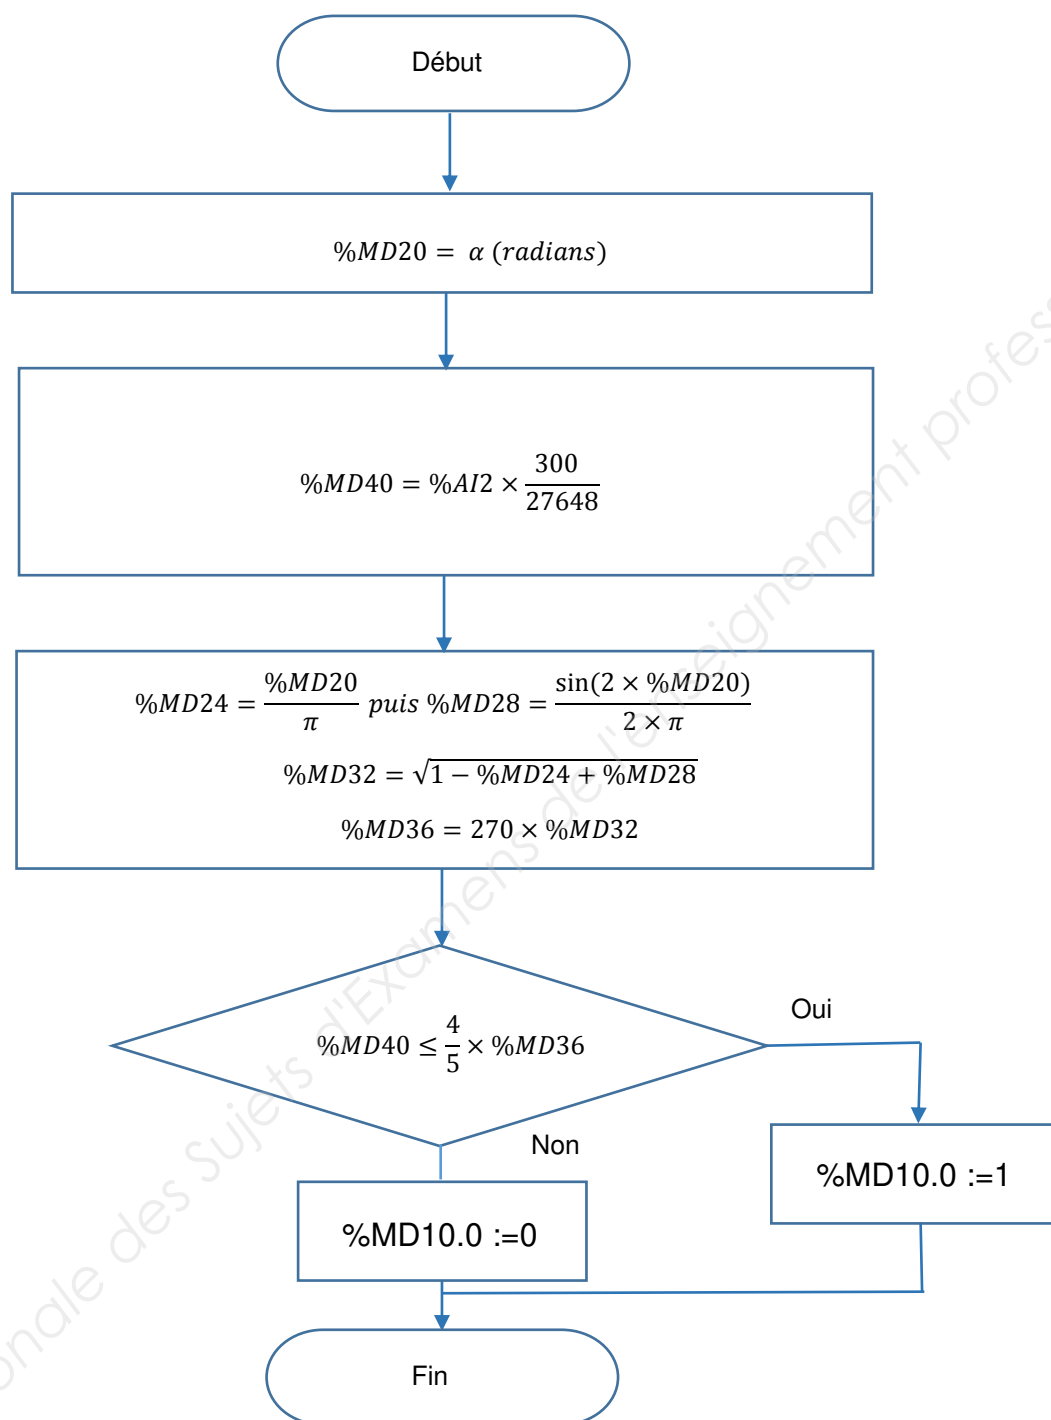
Début

$\%MD20 = \alpha\ (radians)$

$\%MD40 = \%AI2 \times \frac{300}{27648}$

$\%MD24 = \frac{\%MD20}{\pi}$ $puis$ $\%MD28 = \frac{\sin(2 \times \%MD20)}{2 \times \pi}$

$\%MD32 = \sqrt{1 - \%MD24 + \%MD28}$

$\%MD36 = 270 \times \%MD32$

$\%MD40 \leq \frac{4}{5} \times \%MD36$

Oui

Non

%MD10.0 :=1

%MD10.0 :=0

Fin

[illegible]onale des Sujets d'Examens de l'enseignement profes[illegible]